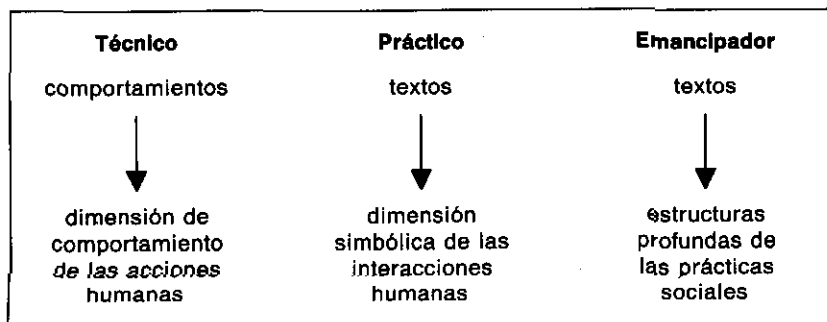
Técnico

comportamientos

dimensión de comportamiento *de las acciones* humanas

Práctico

textos

dimensión simbólica de las interacciones humanas

Emancipador

textos

estructuras profundas de las prácticas sociales